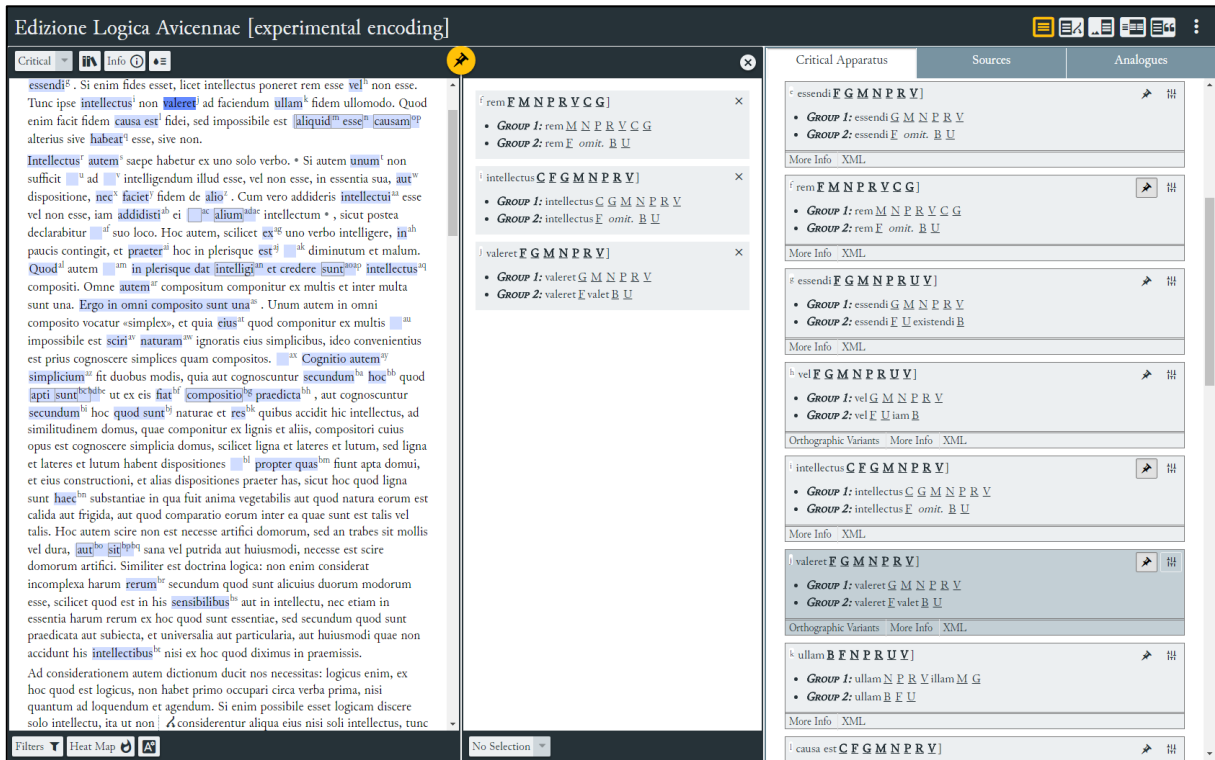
Edizione Logica Avicennae [experimental encoding]

Critical Info

essendi$^g$ . Si enim fides esset, licet intellectus poneret rem esse vel$^h$ non esse. Tunc ipse intellectus$^i$ non valeret$^j$ ad faciendum ullam$^k$ fidem ullomodo. Quod enim facit fidem causa est$^l$ fidei, sed impossibile est aliquid$^m$ esse$^n$ causam$^{op}$ alterius sive habeat$^q$ esse, sive non.

Intellectus$^r$ autem$^s$ saepe habetur ex uno solo verbo. • Si autem unum$^t$ non sufficit $^u$ ad $^v$ intelligendum illud esse, vel non esse, in essentia sua, aut$^w$ dispositione, nec$^x$ faciet$^y$ fidem de alio$^z$ . Cum vero addideris intellectui$^{aa}$ esse vel non esse, iam addidisti$^{ab}$ ei $^{ac}$ alium$^{adae}$ intellectum • , sicut postea declarabitur $^{af}$ suo loco. Hoc autem, scilicet ex$^{ag}$ uno verbo intelligere, in$^{ah}$ paucis contingit, et praeter$^{ai}$ hoc in plerisque est$^{aj}$ $^{ak}$ diminutum et malum. Quod$^{al}$ autem $^{am}$ in plerisque dat intelligi$^{an}$ et credere sunt$^{aoap}$ intellectus$^{aq}$ compositi. Omne autem$^{ar}$ compositum componitur ex multis et inter multa sunt una. Ergo in omni composito sunt una$^{as}$ . Unum autem in omni composito vocatur «simplex», et quia eius$^{at}$ quod componitur ex multis $^{au}$ impossibile est sciri$^{av}$ naturam$^{aw}$ ignoratis eius simplicibus, ideo convenientius est prius cognoscere simplices quam compositos. $^{ax}$ Cognitio autem$^{ay}$ simplicium$^{az}$ fit duobus modis, quia aut cognoscuntur secundum$^{ba}$ hoc$^{bb}$ quod apti sunt$^{bcbdbe}$ ut ex eis fiat$^{bf}$ compositio$^{bg}$ praedicta$^{bh}$ , aut cognoscuntur secundum$^{bi}$ hoc quod sunt$^{bj}$ naturae et res$^{bk}$ quibus accidit hic intellectus, ad similitudinem domus, quae componitur ex lignis et aliis, compositori cuius opus est cognoscere simplicia domus, scilicet ligna et lateres et lutum, sed ligna et lateres et lutum habent dispositiones $^{bl}$ propter quas$^{bm}$ fiunt apta domui, et eius constructioni, et alias dispositiones praeter has, sicut hoc quod ligna sunt haec$^{bn}$ substantiae in qua fuit anima vegetabilis aut quod natura eorum est calida aut frigida, aut quod comparatio eorum inter ea quae sunt est talis vel talis. Hoc autem scire non est necesse artifici domorum, sed an trabes sit mollis vel dura, aut$^{bo}$ sit$^{bpbq}$ sana vel putrida aut huiusmodi, necesse est scire domorum artifici. Similiter est doctrina logica: non enim considerat incomplexa harum rerum$^{br}$ secundum quod sunt alicuius duorum modorum esse, scilicet quod est in his sensibilibus$^{bs}$ aut in intellectu, nec etiam in essentia harum rerum ex hoc quod sunt essentiae, sed secundum quod sunt praedicata aut subiecta, et universalia aut particularia, aut huiusmodi quae non accidunt his intellectibus$^{bt}$ nisi ex hoc quod diximus in praemissis.

Ad considerationem autem dictionum ducit nos necessitas: logicus enim, ex hoc quod est logicus, non habet primo occupari circa verba prima, nisi quantum ad loquendum et agendum. Si enim possibile esset logicam discere solo intellectu, ita ut non considerentur aliqua eius nisi soli intellectus, tunc

Filters Heat Map

$^f$ rem F M N P R V C G ]
• Group 1: rem M N P R V C G
• Group 2: rem F omit. B U

$^i$ intellectus C F G M N P R V ]
• Group 1: intellectus C G M N P R V
• Group 2: intellectus F omit. B U

$^j$ valeret F G M N P R V ]
• Group 1: valeret G M N P R V
• Group 2: valeret F valet B U

No Selection

Critical Apparatus | Sources | Analogues

$^e$ essendi F G M N P R V ]
• Group 1: essendi G M N P R V
• Group 2: essendi F omit. B U
More Info XML

$^f$ rem F M N P R V C G ]
• Group 1: rem M N P R V C G
• Group 2: rem F omit. B U
More Info XML

$^g$ essendi F G M N P R U V ]
• Group 1: essendi G M N P R V
• Group 2: essendi F U existendi B
More Info XML

$^h$ vel F G M N P R U V ]
• Group 1: vel G M N P R V
• Group 2: vel F U iam B
Orthographic Variants More Info XML

$^i$ intellectus C F G M N P R V ]
• Group 1: intellectus C G M N P R V
• Group 2: intellectus F omit. B U
More Info XML

$^j$ valeret F G M N P R V ]
• Group 1: valeret G M N P R V
• Group 2: valeret F valet B U
Orthographic Variants More Info XML

$^k$ ullam B F N P R U V ]
• Group 1: ullam N P R V illam M G
• Group 2: ullam B F U
More Info XML

$^l$ causa est C F G M N P R V ]